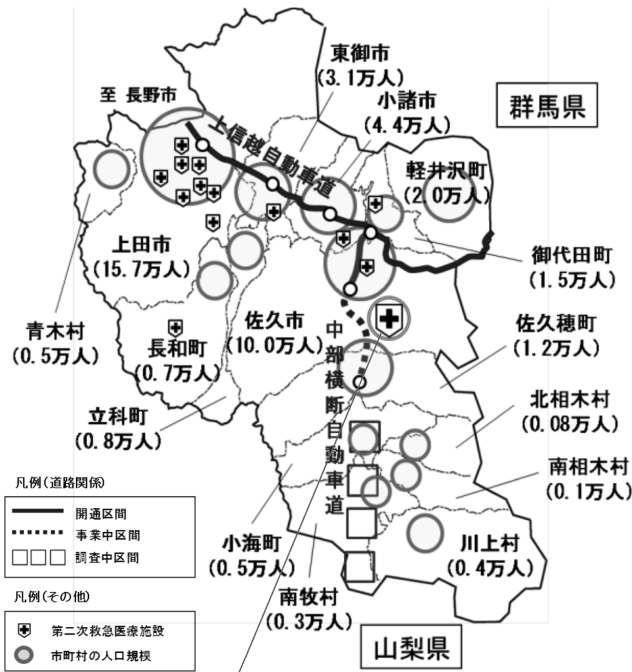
東御市
(3.1万人)

至 長野市

小諸市
(4.4万人)

群馬県

上信越自動車道

軽井沢町
(2.0万人)

上田市
(15.7万人)

御代田町
(1.5万人)

青木村
(0.5万人)

長和町
(0.7万人)

佐久市
(10.0万人)

中部横断自動車道

佐久穂町
(1.2万人)

立科町
(0.8万人)

北相木村
(0.08万人)

南相木村
(0.1万人)

凡例(道路関係)
開通区間
事業中区間
調査中区間

小海町
(0.5万人)

川上村
(0.4万人)

南牧村
(0.3万人)

凡例(その他)
第二次救急医療施設
市町村の人口規模

山梨県